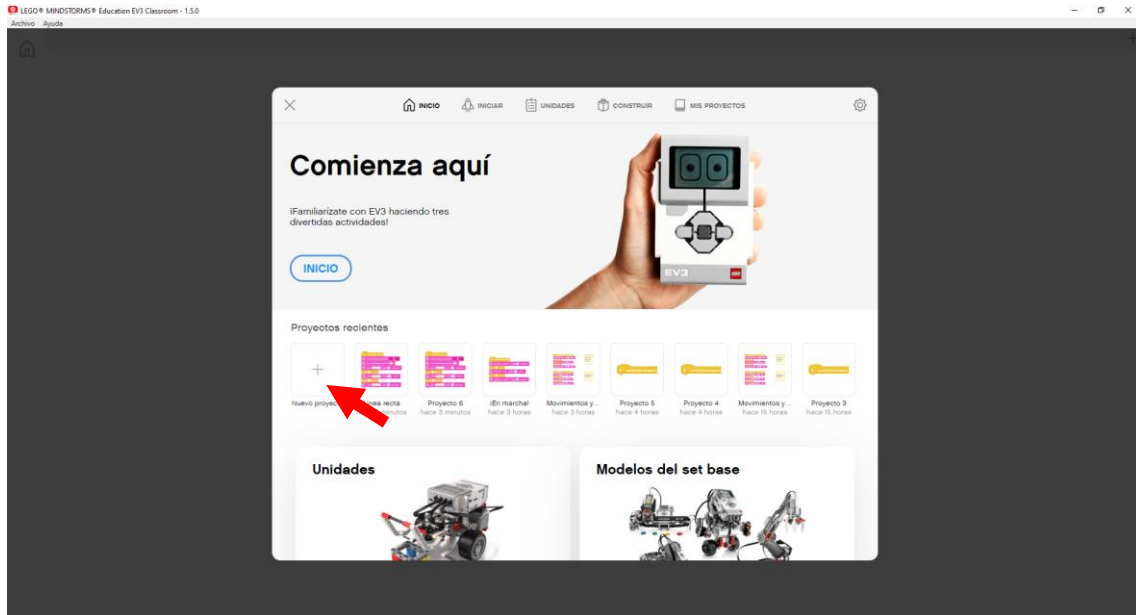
LEGO® MINDSTORMS® Education EV3 Classroom - 1.5.0
Archivo Ayuda

INICIO INICIAR UNIDADES CONSTRUIR MIS PROYECTOS

Comienza aquí

¡Familiarízate con EV3 haciendo tres divertidas actividades!

INICIO

EV3

Proyectos recientes

Nuevo proyec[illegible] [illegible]nea recta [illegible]inutos
Proyecto 6 hace 3 minutos
¡En marcha! hace 3 horas
Movimientos y... hace 3 horas
Proyecto 5 hace 4 horas
Proyecto 4 hace 4 horas
Movimientos y... hace 15 horas
Proyecto 3 hace 15 horas

Unidades

Modelos del set base